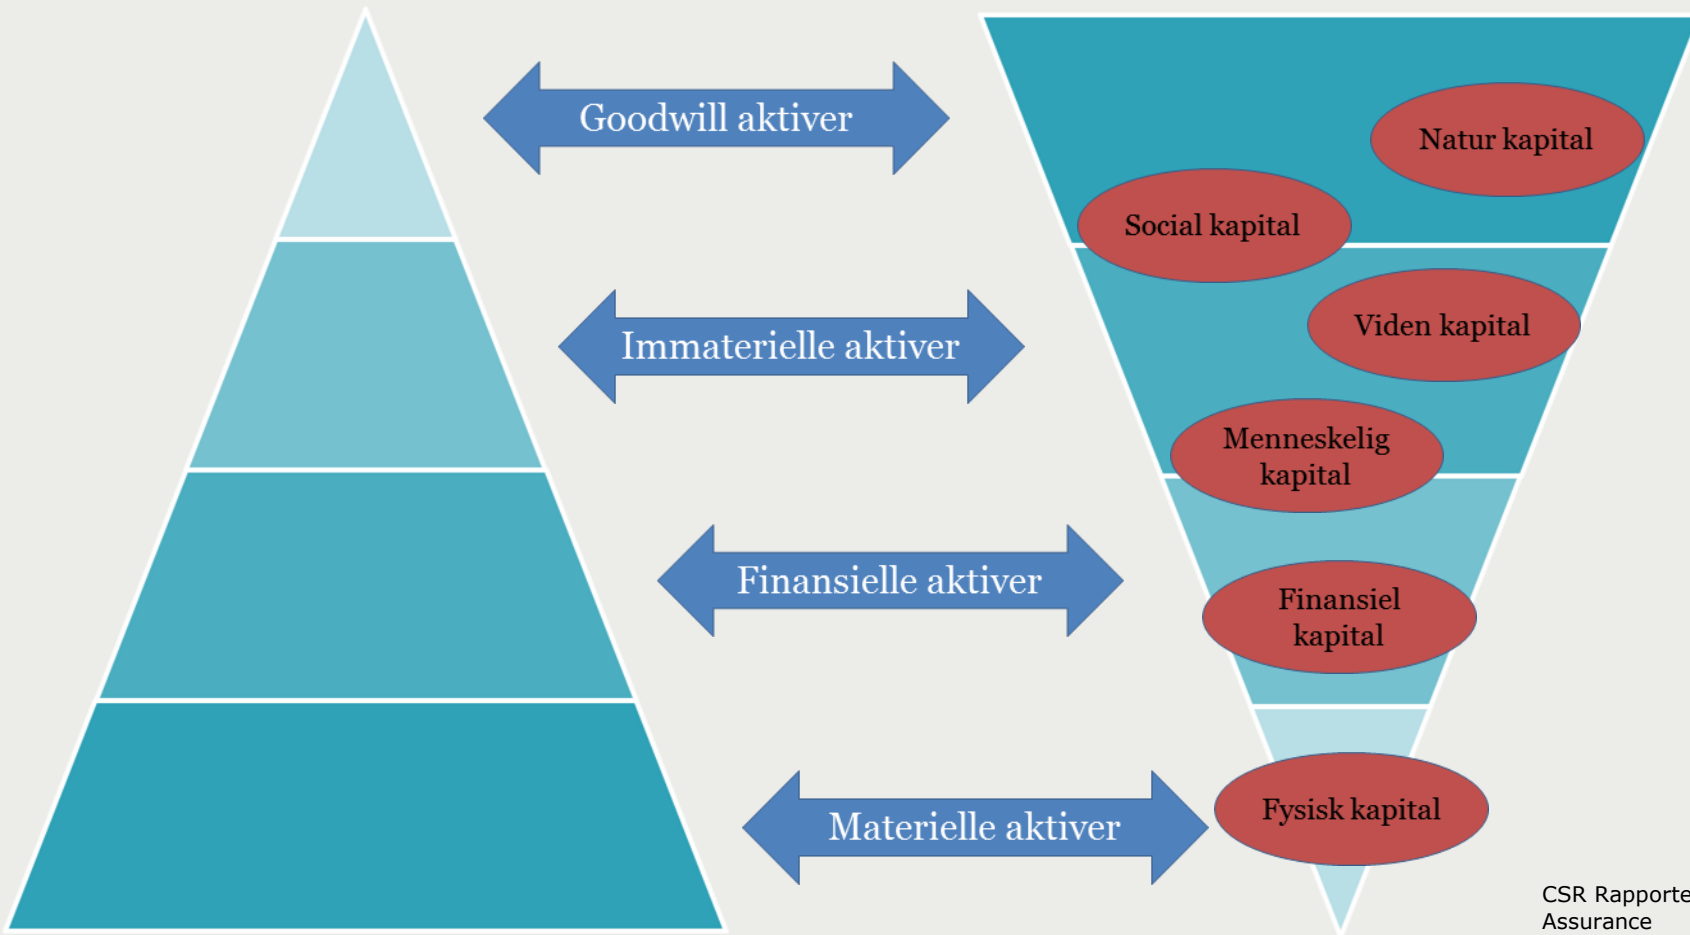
Goodwill aktiver

Natur kapital

Social kapital

Immaterielle aktiver

Viden kapital

Menneskelig kapital

Finansielle aktiver

Finansiel kapital

Materielle aktiver

Fysisk kapital

CSR Rapporte
Assurance